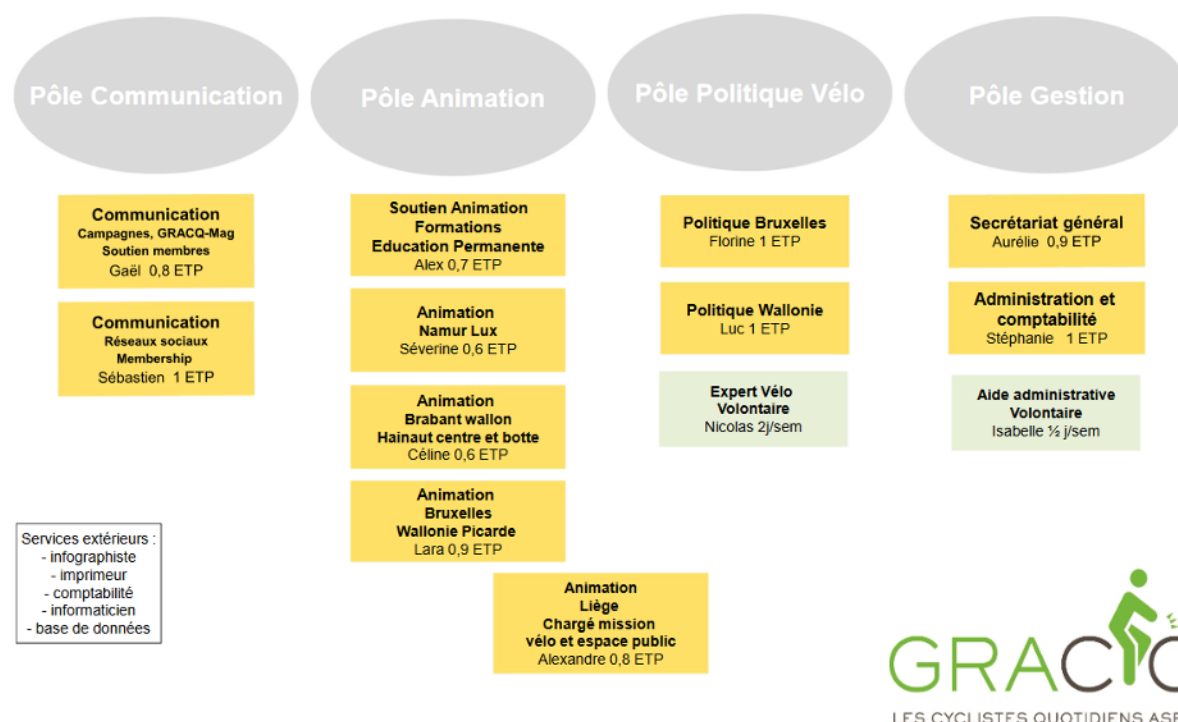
Pôle Communication

Pôle Animation

Pôle Politique Vélo

Pôle Gestion

Communication
Campagnes, GRACQ-Mag
Soutien membres
Gaël 0,8 ETP

Communication
Réseaux sociaux
Membership
Sébastien 1 ETP

Soutien Animation
Formations
Education Permanente
Alex 0,7 ETP

Animation
Namur Lux
Séverine 0,6 ETP

Animation
Brabant wallon
Hainaut centre et botte
Céline 0,6 ETP

Animation
Bruxelles
Wallonie Picarde
Lara 0,9 ETP

Animation
Liège
Chargé mission
vélo et espace public
Alexandre 0,8 ETP

Politique Bruxelles
Florine 1 ETP

Politique Wallonie
Luc 1 ETP

Expert Vélo
Volontaire
Nicolas 2j/sem

Secrétariat général
Aurélie 0,9 ETP

Administration et comptabilité
Stéphanie 1 ETP

Aide administrative
Volontaire
Isabelle ½ j/sem

Services extérieurs :
- infographiste
- imprimeur
- comptabilité
- informaticien
- base de données

GRAC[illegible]
LES CYCLISTES QUOTIDIENS AS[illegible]